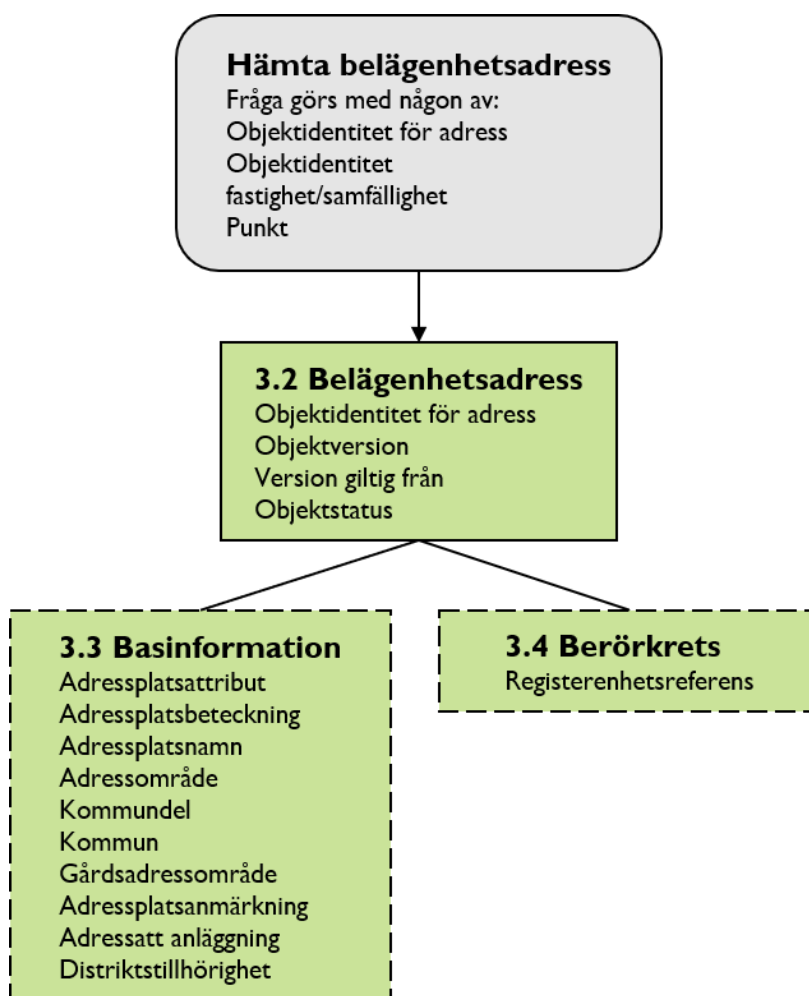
Hämta belägenhetsadress
Fråga görs med någon av:
Objektidentitet för adress
Objektidentitet fastighet/samfällighet
Punkt

3.2 Belägenhetsadress
Objektidentitet för adress
Objektversion
Version giltig från
Objektstatus

3.3 Basinformation
Adressplatsattribut
Adressplatsbeteckning
Adressplatsnamn
Adressområde
Kommundel
Kommun
Gårdsadressområde
Adressplatsanmärkning
Adressatt anläggning
Distriktstillhörighet

3.4 Berörkrets
Registerenhetsreferens